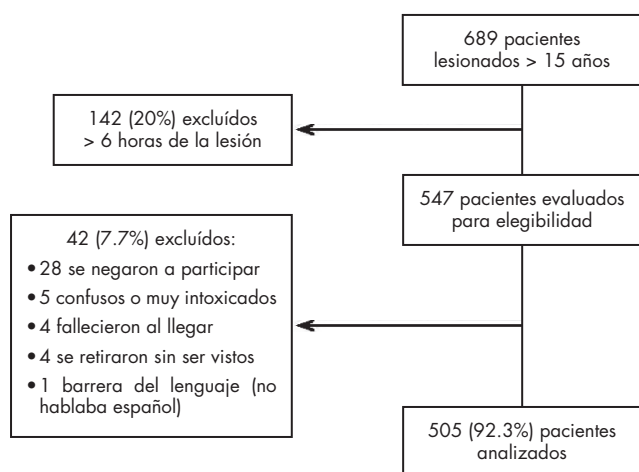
689 pacientes lesionados > 15 años

142 (20%) excluídos > 6 horas de la lesión

547 pacientes evaluados para elegibilidad

42 (7.7%) excluídos:
• 28 se negaron a participar
• 5 confusos o muy intoxicados
• 4 fallecieron al llegar
• 4 se retiraron sin ser vistos
• 1 barrera del lenguaje (no hablaba español)

505 (92.3%) pacientes analizados